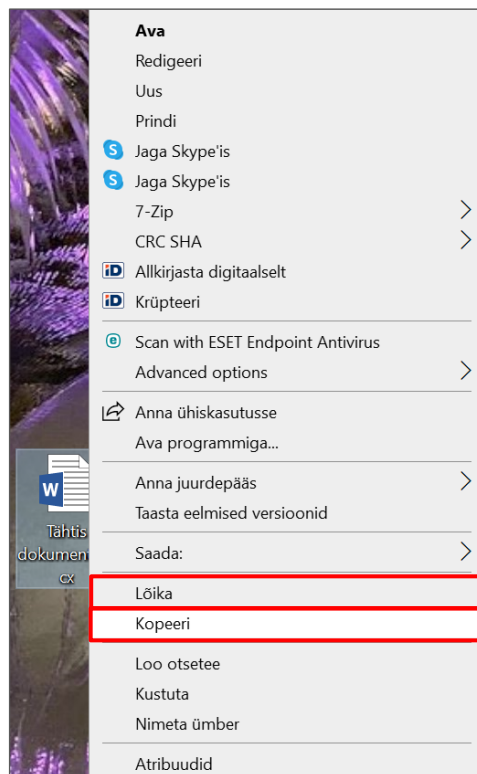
Ava
Redigeeri
Uus
Prindi
Jaga Skype'is
Jaga Skype'is
7-Zip
CRC SHA
Allkirjasta digitaalselt
Krüpteeri
Scan with ESET Endpoint Antivirus
Advanced options
Anna ühiskasutusse
Ava programmiga...
Anna juurdepääs
Taasta eelmised versioonid
Saada:
Lõika
Kopeeri
Loo otsetee
Kustuta
Nimeta ümber
Atribuudid

Tähtis dokumen cx